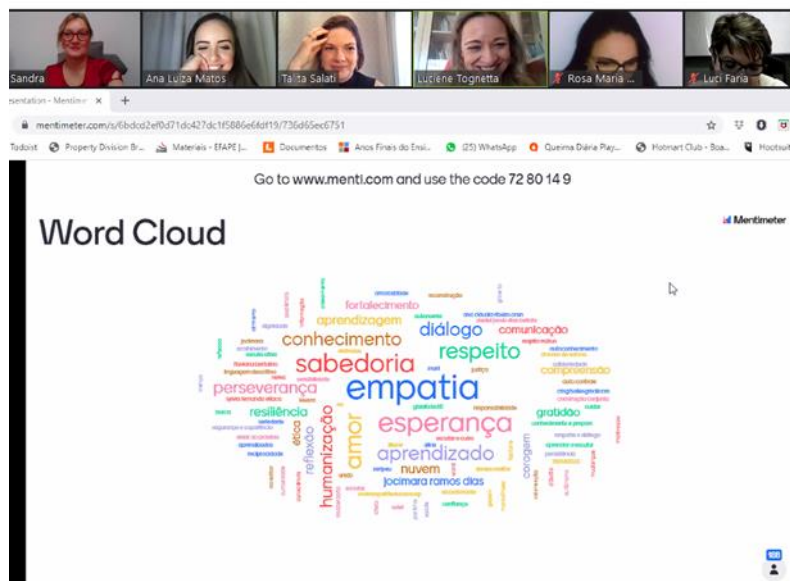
Sandra
Ana Luiza Matos
Talita Salati
Luciene Tognetta
Rosa Maria ...
Luci Faria

esentation - Mentime ×   +

mentimeter.com/s/6bdcd2ef0d71dc427dc1f5886e6fdf19/736d65ec6751

Todoist   Property Division Br...   Materiais - EFAPE |...   Documentos   Anos Finais do Ensi...   (25) WhatsApp   Queima Diária Play...   Hotmart Club - Boa...   Hootsuit

Go to www.menti.com and use the code 72 80 14 9

Word Cloud

Mentimeter

fortalecimento
aprendizagem
diálogo
comunicação
conhecimento
respeito
sabedoria
compreensão
perseverança
empatia
resiliência
gratidão
esperança
amor
reflexão
ético
aprendizado
humanização
nuvem
coragem
jocimara ramos dias
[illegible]